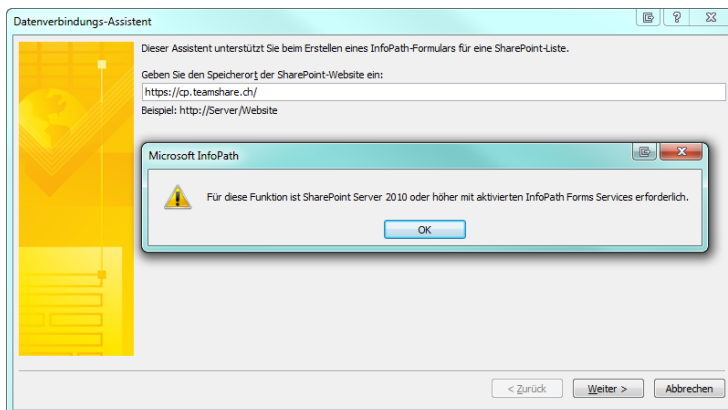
Datenverbindungs-Assistent

?

Dieser Assistent unterstützt Sie beim Erstellen eines InfoPath-Formulars für eine SharePoint-Liste.

Geben Sie den Speicherort der SharePoint-Website ein:

https://cp.teamshare.ch/

Beispiel: http://Server/Website

Microsoft InfoPath

Für diese Funktion ist SharePoint Server 2010 oder höher mit aktivierten InfoPath Forms Services erforderlich.

OK

< Zurück

Weiter >

Abbrechen